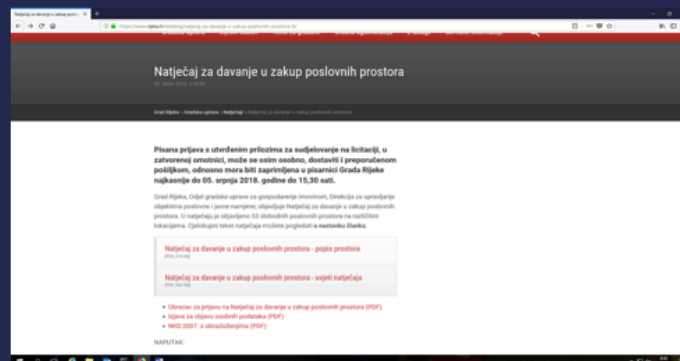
Natječaj za davanje u zakup poslovnih prostora

Grad Rijeka › Gradska uprava › Natječaji › Natječaj za davanje u zakup poslovnih prostora

Pisana prijava s utvrđenim prilozima za sudjelovanje na licitaciji, u zatvorenoj omotnici, može se osim osobno, dostaviti i preporučenom pošiljkom, odnosno mora biti zaprimljena u pisarnici Grada Rijeke najkasnije do 05. srpnja 2018. godine do 15,30 sati.

Grad Rijeka, Odjel gradske uprave za gospodarenje imovinom, Direkcija za upravljanje objektima poslovne i javne namjene, objavljuje Natječaj za davanje u zakup poslovnih prostora. U natječaju je objavljeno 33 slobodnih poslovnih prostora na različitim lokacijama. Cjelokupni tekst natječaja možete pogledati u nastavku članka.

Natječaj za davanje u zakup poslovnih prostora - popis prostora

Natječaj za davanje u zakup poslovnih prostora - uvjeti natječaja

Obrazac za prijavu na Natječaj za davanje u zakup poslovnih prostora (PDF)
Izjava za objavu osobnih podataka (PDF)
NKD 2007. s objašnjenjima (PDF)

NAPUTAK: